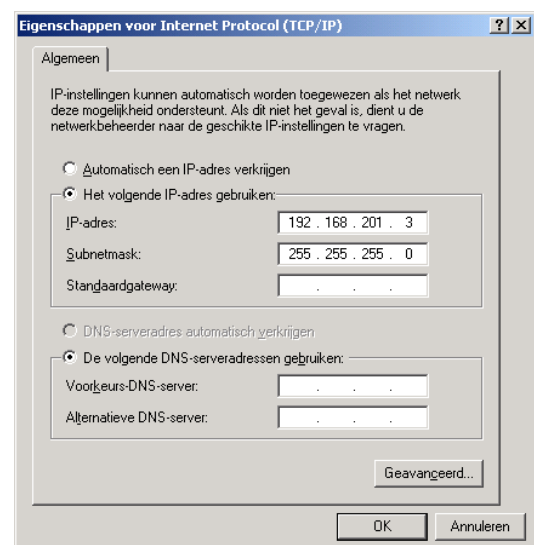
Eigenschappen voor Internet Protocol (TCP/IP)

? X

Algemeen

IP-instellingen kunnen automatisch worden toegewezen als het netwerk deze mogelijkheid ondersteunt. Als dit niet het geval is, dient u de netwerkbeheerder naar de geschikte IP-instellingen te vragen.

Automatisch een IP-adres verkrijgen

Het volgende IP-adres gebruiken:

IP-adres: 192 . 168 . 201 . 3

Subnetmask: 255 . 255 . 255 . 0

Standaardgateway: . . .

DNS-serveradres automatisch verkrijgen

De volgende DNS-serveradressen gebruiken:

Voorkeurs-DNS-server: . . .

Alternatieve DNS-server: . . .

Geavanceerd...

OK

Annuleren